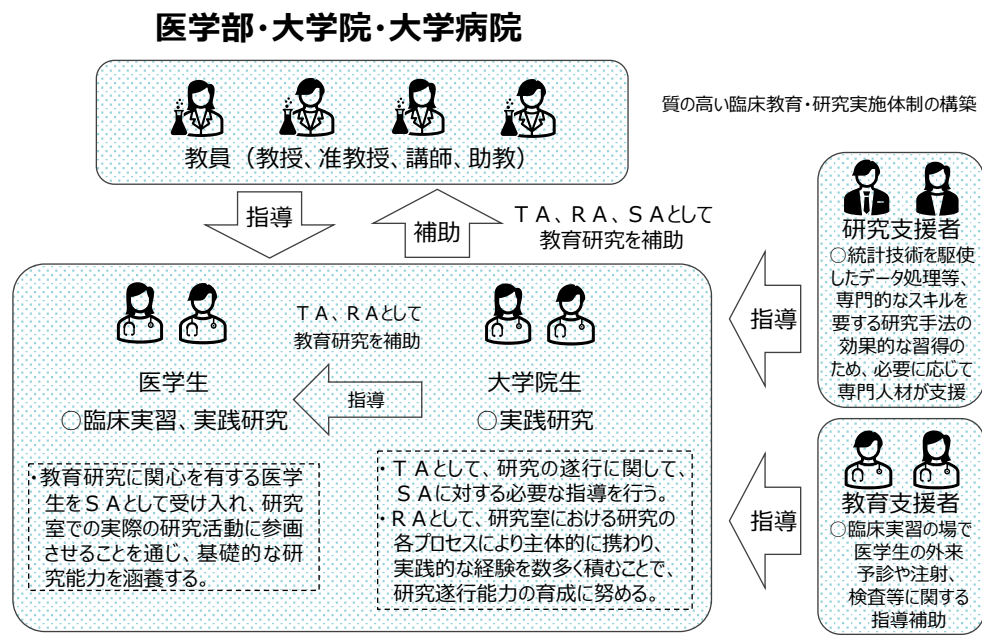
医学部・大学院・大学病院

質の高い臨床教育・研究実施体制の構築

教員（教授、准教授、講師、助教）

指導

補助

ＴＡ、ＲＡ、ＳＡとして教育研究を補助

研究支援者
○統計技術を駆使したデータ処理等、専門的なスキルを要する研究手法の効果的な習得のため、必要に応じて専門人材が支援

ＴＡ、ＲＡとして教育研究を補助

医学生
○臨床実習、実践研究

指導

大学院生
○実践研究

指導

・教育研究に関心を有する医学生をＳＡとして受け入れ、研究室での実際の研究活動に参画させることを通じ、基礎的な研究能力を涵養する。

・ＴＡとして、研究の遂行に関して、ＳＡに対する必要な指導を行う。
・ＲＡとして、研究室における研究の各プロセスにより主体的に携わり、実践的な経験を数多く積むことで、研究遂行能力の育成に努める。

指導

教育支援者
○臨床実習の場で医学生の外来予診や注射、検査等に関する指導補助